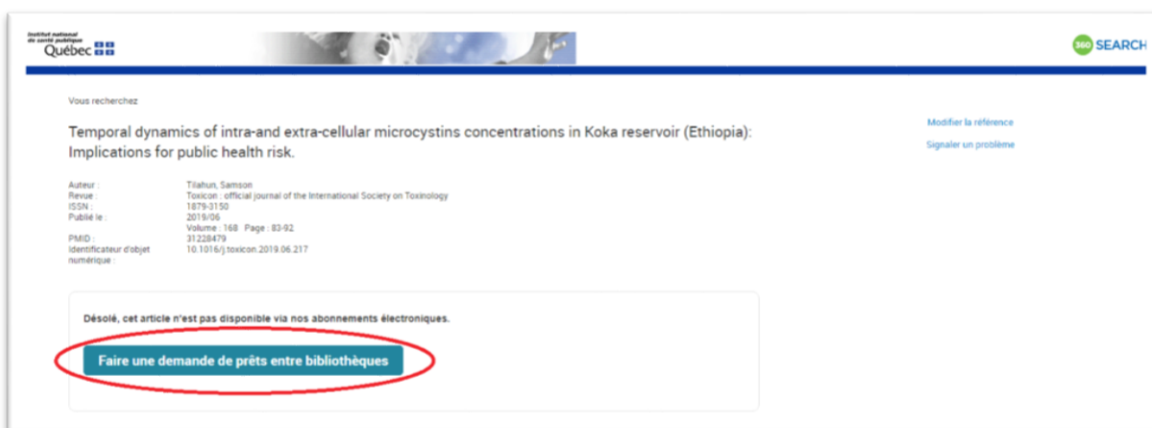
Institut national de santé publique Québec

360 SEARCH

Vous recherchez

Temporal dynamics of intra-and extra-cellular microcystins concentrations in Koka reservoir (Ethiopia): Implications for public health risk.

Modifier la référence

Signaler un problème

| | |
|---|---|
| Auteur : | Tilahun, Samson |
| Revue : | Toxicon : official journal of the International Society on Toxinology |
| ISSN : | 1879-3150 |
| Publié le : | 2019/06 |
| | Volume : 168 Page : 83-92 |
| PMID : | 31228479 |
| Identificateur d'objet numérique : | 10.1016/j.toxicon.2019.06.217 |

Désolé, cet article n'est pas disponible via nos abonnements électroniques.

Faire une demande de prêts entre bibliothèques